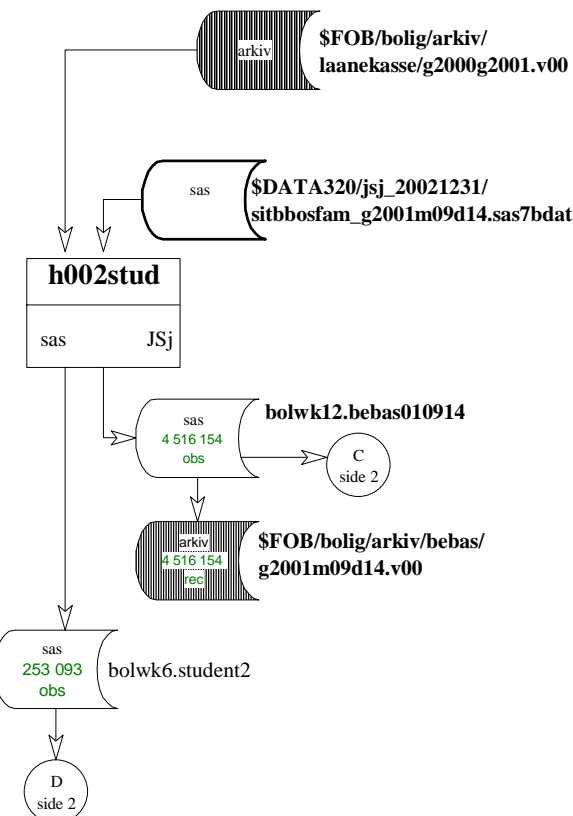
arkiv

$FOB/bolig/arkiv/laanekasse/g2000g2001.v00

sas

$DATA320/jsj_20021231/sitbbosfam_g2001m09d14.sas7bdat

h002stud

sas

JSj

sas
4 516 154
obs

bolwk12.bebas010914

C
side 2

arkiv
4 516 154
rec

$FOB/bolig/arkiv/bebas/g2001m09d14.v00

sas
253 093
obs

bolwk6.student2

D
side 2